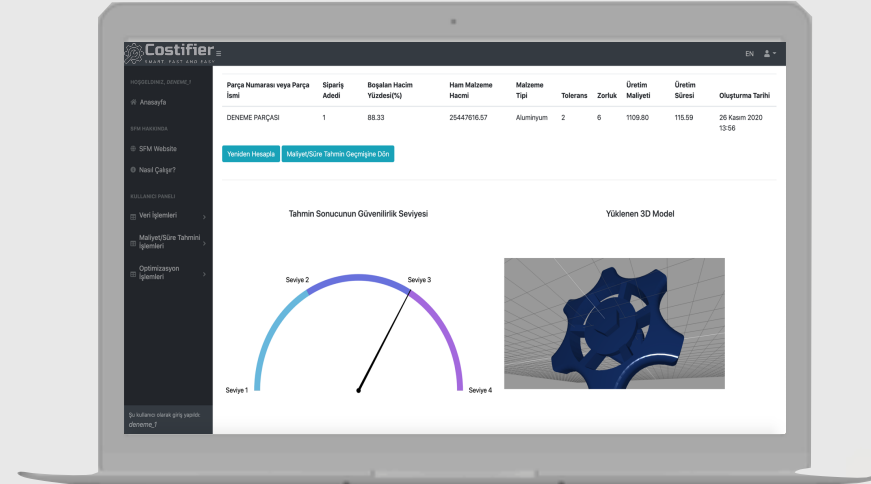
Costifier
SMART, FAST AND EASY

EN

HOŞGELDİNİZ, DENEME_1

Anasayfa

SFM HAKKINDA

SFM Website

Nasıl Çalışır?

KULLANICI PANELİ

Veri İşlemleri

Maliyet/Süre Tahmini İşlemleri

Optimizasyon İşlemleri

Şu kullanıcı olarak giriş yapıldı:
deneme_1

| Parça Numarası veya Parça İsmi | Sipariş Adedi | Boşalan Hacim Yüzdesi(%) | Ham Malzeme Hacmi | Malzeme Tipi | Tolerans | Zorluk | Üretim Maliyeti | Üretim Süresi | Oluşturma Tarihi |
|---|---|---|---|---|---|---|---|---|---|
| DENEME PARÇASI | 1 | 88.33 | 25447616.57 | Aluminyum | 2 | 6 | 1109.80 | 115.59 | 26 Kasım 2020 13:56 |

Yeniden Hesapla
Maliyet/Süre Tahmin Geçmişine Dön

Tahmin Sonucunun Güvenilirlik Seviyesi

Seviye 2
Seviye 3
Seviye 1
Seviye 4

Yüklenen 3D Model